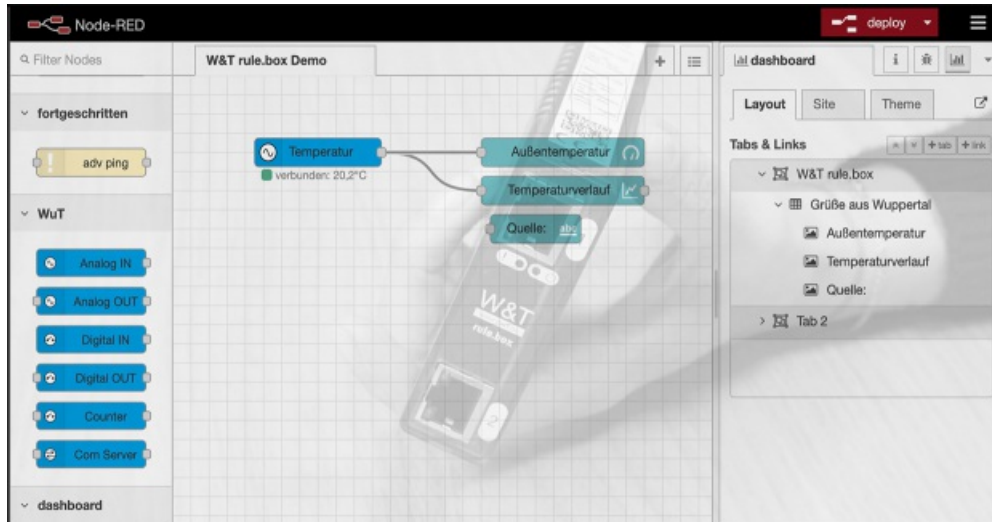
Node-RED

deploy

Filter Nodes

fortgeschritten

adv ping

WuT

Analog IN

Analog OUT

Digital IN

Digital OUT

Counter

Com Server

dashboard

W&T rule.box Demo

Temperatur

verbunden: 20,2°C

Außentemperatur

Temperaturverlauf

Quelle:

W&T
rule.box

dashboard

Layout

Site

Theme

Tabs & Links

+ tab

+ link

W&T rule.box

Grüße aus Wuppertal

Außentemperatur

Temperaturverlauf

Quelle:

Tab 2